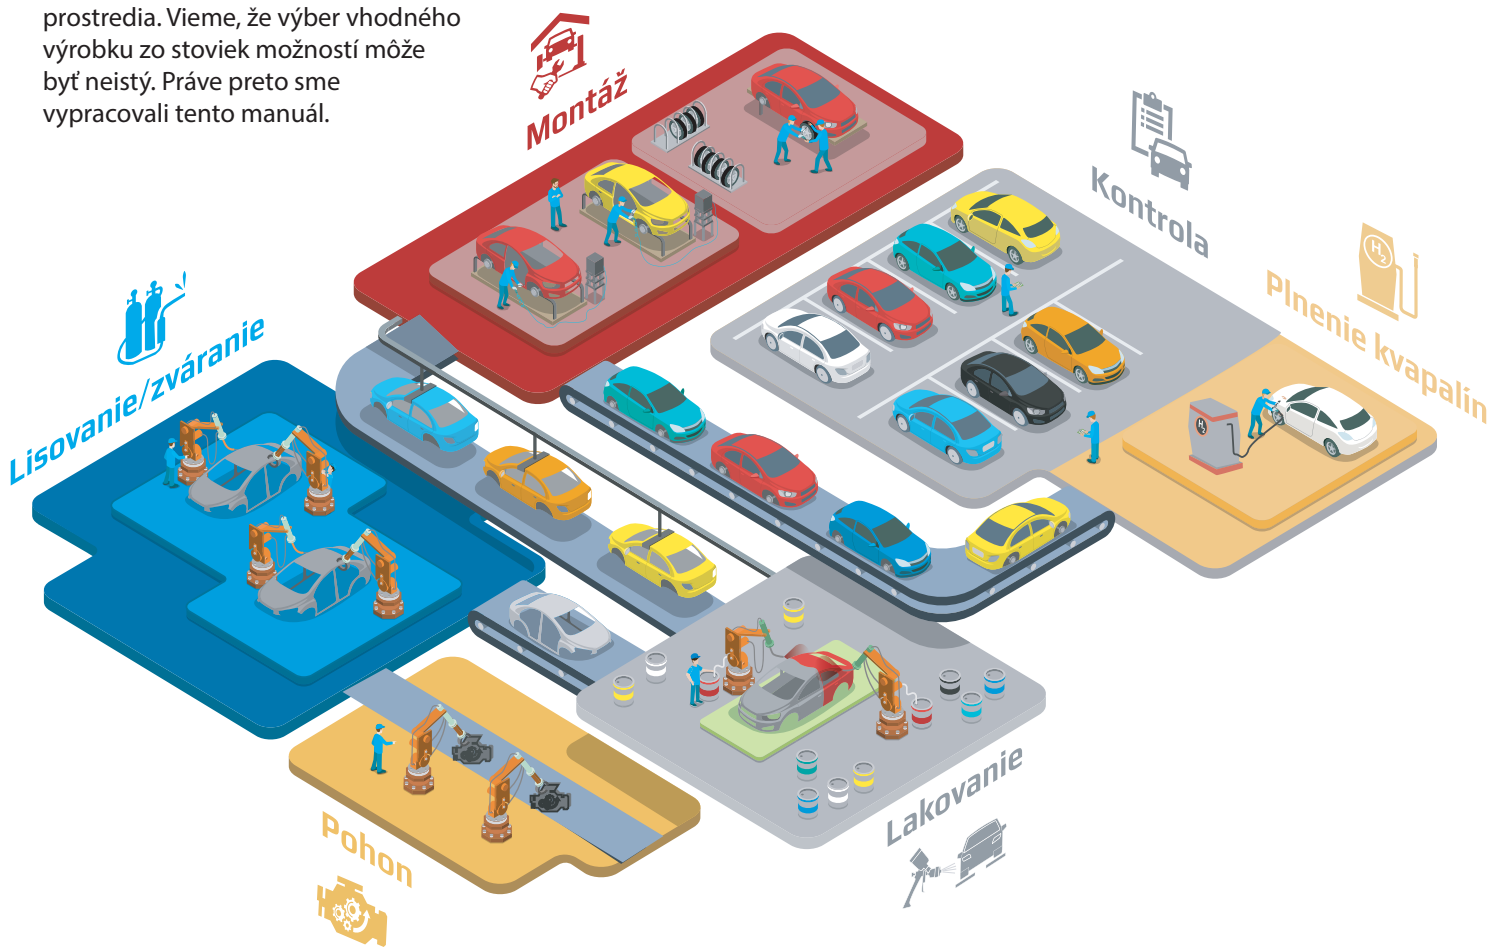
prostredia. Vieme, že výber vhodného výrobku zo stoviek možností môže byť neistý. Práve preto sme vypracovali tento manuál.

Montáž

Kontrola

Plnenie kvapalín

Lisovanie/zváranie

Pohon

Lakovanie

$H_2$